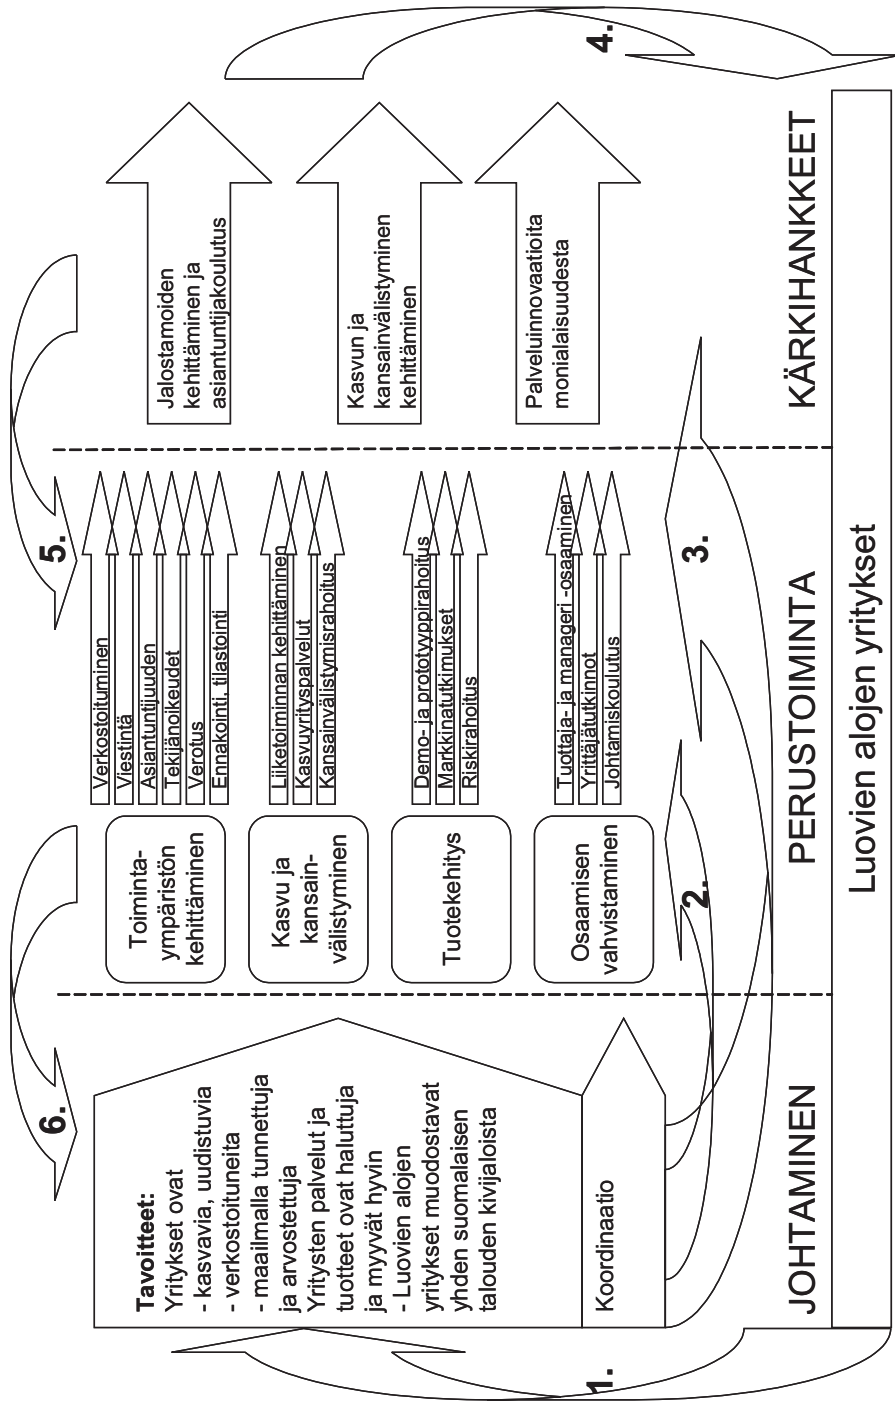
JOHTAMINEN

Tavoitteet:
Yritykset ovat
- kasvavia, uudistuvia
- verkostoituneita
- maailmalla tunnettuja ja arvostettuja
Yritysten palvelut ja tuotteet ovat haluttuja ja myyvät hyvin
- Luovien alojen yritykset muodostavat yhden suomalaisen talouden kivijaloista

Koordinaatio

PERUSTOIMINTA

Toimintaympäristön kehittäminen
Verkostoituminen
Viestintä
Asiantuntijuuden
Tekijänoikeudet
Verotus
Ennakointi, tilastointi

Kasvu ja kansainvälistyminen
Liiketoiminnan kehittäminen
Kasvuyrityspalvelut
Kansainvälistymisrahoitus

Tuotekehitys
Demo- ja prototyyppirahoitus
Markkinatutkimukset
Riskirahoitus

Osaamisen vahvistaminen
Tuottaja- ja manageri -osaaminen
Yrittäjätutkinnot
Johtamiskoulutus

KÄRKIHANKKEET

Jalostamoiden kehittäminen ja asiantuntijakoulutus

Kasvun ja kansainvälistyminen kehittäminen

Palveluinnovaatioita monialaisuudesta

1.
2.
3.
4.
5.
6.

Luovien alojen yritykset